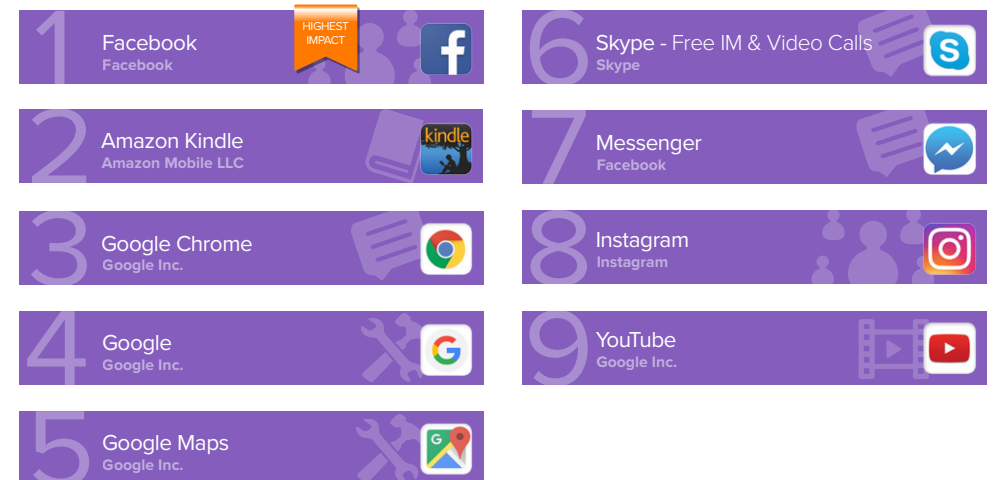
1 Facebook
Facebook
HIGHEST IMPACT

2 Amazon Kindle
Amazon Mobile LLC
kindle

3 Google Chrome
Google Inc.

4 Google
Google Inc.

5 Google Maps
Google Inc.

6 Skype - Free IM & Video Calls
Skype

7 Messenger
Facebook

8 Instagram
Instagram

9 YouTube
Google Inc.